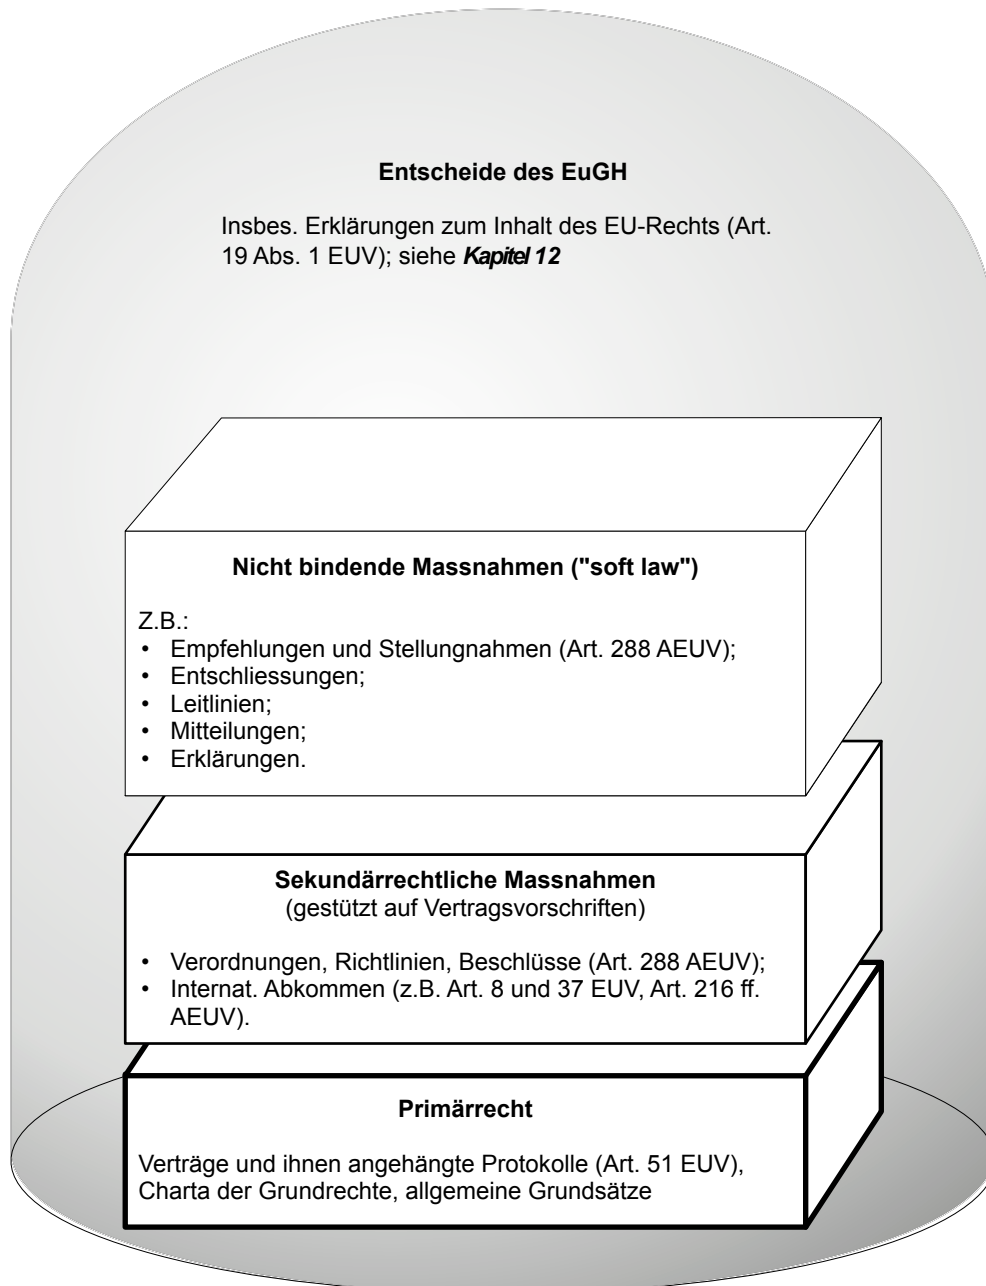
**Entscheide des EuGH**

Insbes. Erklärungen zum Inhalt des EU-Rechts (Art. 19 Abs. 1 EUV); siehe ***Kapitel 12***

**Nicht bindende Massnahmen ("soft law")**

Z.B.:
• Empfehlungen und Stellungnahmen (Art. 288 AEUV);
• Entschliessungen;
• Leitlinien;
• Mitteilungen;
• Erklärungen.

**Sekundärrechtliche Massnahmen**
(gestützt auf Vertragsvorschriften)

• Verordnungen, Richtlinien, Beschlüsse (Art. 288 AEUV);
• Internat. Abkommen (z.B. Art. 8 und 37 EUV, Art. 216 ff. AEUV).

**Primärrecht**

Verträge und ihnen angehängte Protokolle (Art. 51 EUV), Charta der Grundrechte, allgemeine Grundsätze